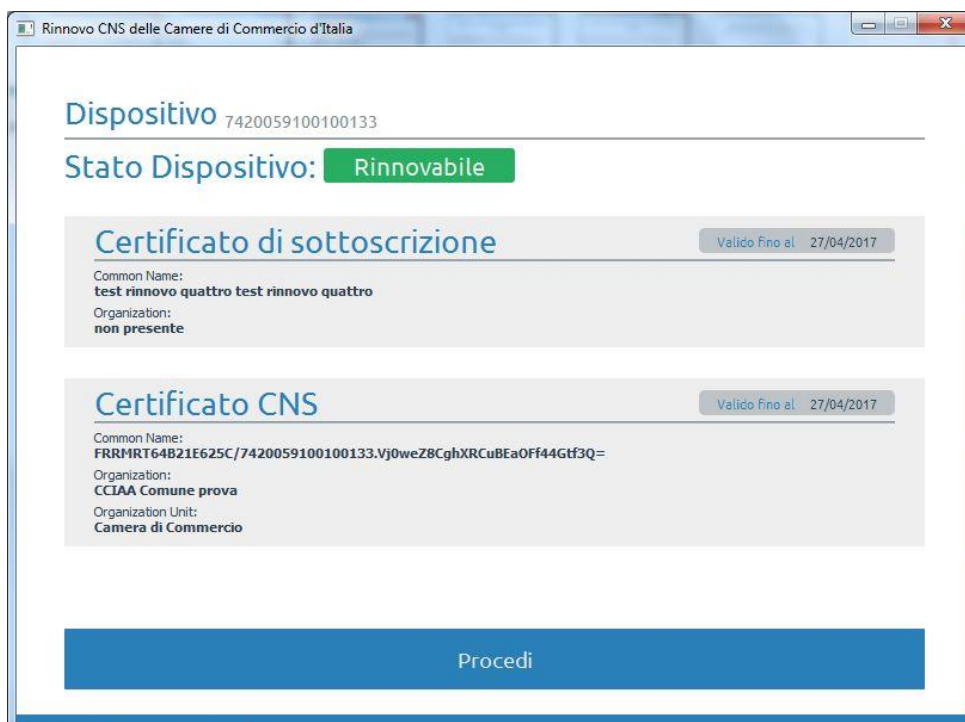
Rinnovo CNS delle Camere di Commercio d'Italia

Dispositivo 7420059100100133

Stato Dispositivo: Rinnovabile

Certificato di sottoscrizione
Valido fino al 27/04/2017

Common Name:
test rinnovo quattro test rinnovo quattro

Organization:
non presente

Certificato CNS
Valido fino al 27/04/2017

Common Name:
FRRMRT64B21E625C/7420059100100133.Vj0weZ8CghXRCuBEaOFf44Gtf3Q=

Organization:
CCIAA Comune prova

Organization Unit:
Camera di Commercio

Procedi